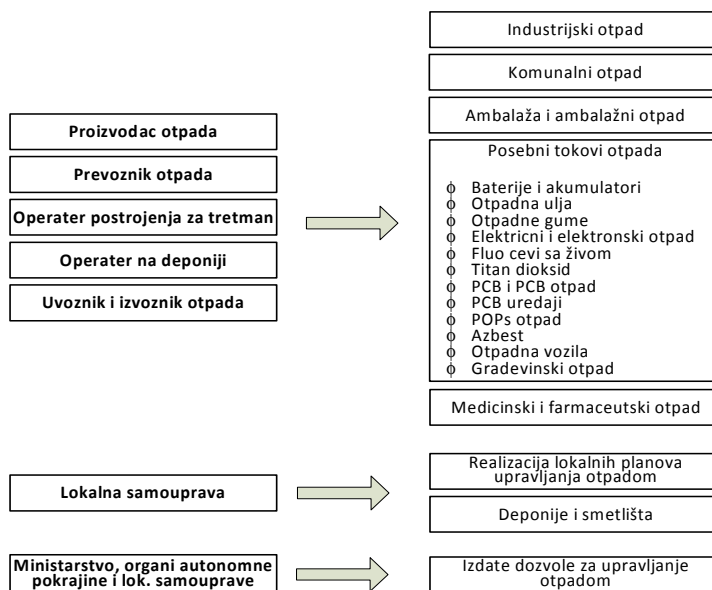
Proizvodac otpada

Prevoznik otpada

Operater postrojenja za tretman

Operater na deponiji

Uvoznik i izvoznik otpada

Industrijski otpad

Komunalni otpad

Ambalaža i ambalažni otpad

Posebni tokovi otpada

- Baterije i akumulatori
- Otpadna ulja
- Otpadne gume
- Elektricni i elektronski otpad
- Fluo cevi sa živom
- Titan dioksid
- PCB i PCB otpad
- PCB uredaji
- POPs otpad
- Azbest
- Otpadna vozila
- Gradevinski otpad

Medicinski i farmaceutski otpad

Lokalna samouprava

Realizacija lokalnih planova upravljanja otpadom

Deponije i smetlišta

Ministarstvo, organi autonomne pokrajine i lok. samouprave

Izdate dozvole za upravljanje otpadom